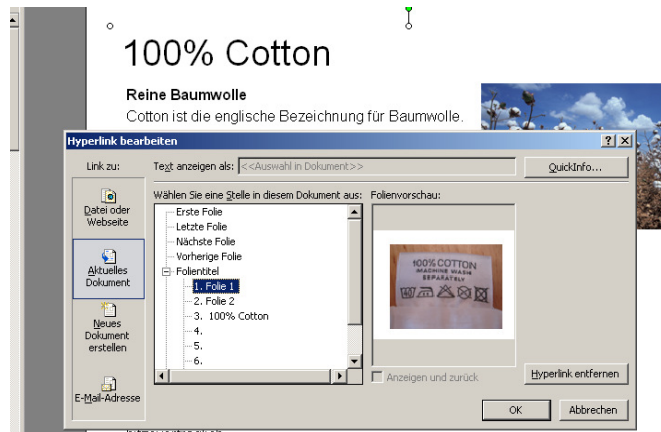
100% Cotton

Reine Baumwolle

Cotton ist die englische Bezeichnung für Baumwolle.

Hyperlink bearbeiten

? X

Link zu:

Text anzeigen als: <<Auswahl in Dokument>>

QuickInfo...

Datei oder Webseite

Aktuelles Dokument

Neues Dokument erstellen

E-Mail-Adresse

Wählen Sie eine Stelle in diesem Dokument aus:

Erste Folie
Letzte Folie
Nächste Folie
Vorherige Folie
Folientitel
1. Folie 1
2. Folie 2
3. 100% Cotton
4.
5.
6.

Folienvorschau:

100% COTTON
MACHINE WASH
SEPARATELY

Anzeigen und zurück

Hyperlink entfernen

OK

Abbrechen